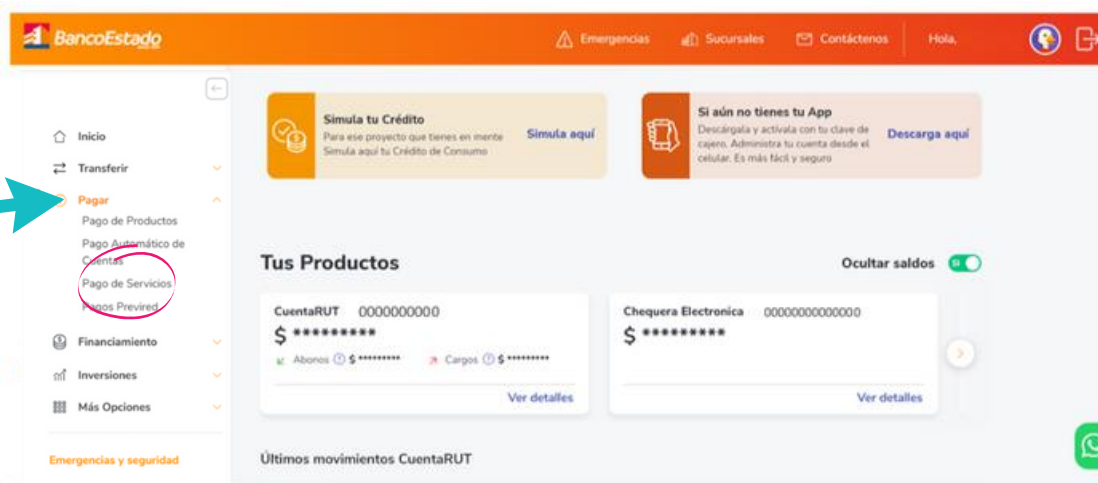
BancoEstado

Emergencias Sucursales Contáctenos Hola,

Inicio
Transferir
Pagar
Pago de Productos
Pago Automático de Cuentas
Pago de Servicios
Pagos Previred
Financiamiento
Inversiones
Más Opciones

Emergencias y seguridad

Simula tu Crédito
Para ese proyecto que tienes en mente Simula aquí tu Crédito de Consumo
Simula aquí

Si aún no tienes tu App
Descárgala y actívala con tu clave de cajero. Administra tu cuenta desde el celular. Es más fácil y seguro
Descarga aquí

Tus Productos
Ocultar saldos Sí

CuentaRUT 0000000000
$ *********
Abonos $ *********
Cargos $ *********
Ver detalles

Chequera Electronica 00000000000000
$ *********
Ver detalles

Últimos movimientos CuentaRUT